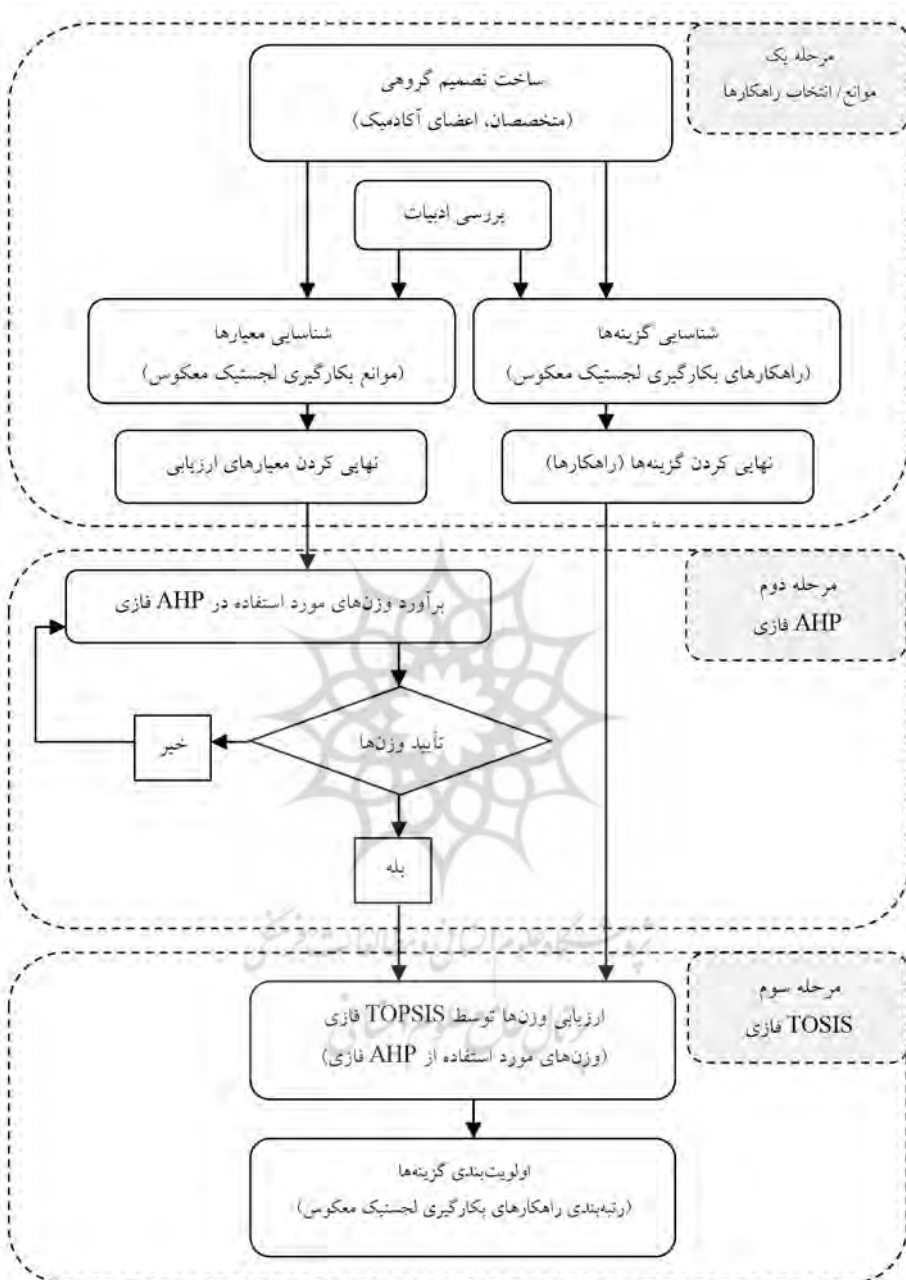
مرحله یک
موانع / انتخاب راهکارها

ساخت تصمیم گروهی
(متخصصان، اعضای آکادمیک)

بررسی ادبیات

شناسایی معیارها
(موانع بکارگیری لجستیک معکوس)

شناسایی گزینه‌ها
(راهکارهای بکارگیری لجستیک معکوس)

نهایی کردن معیارهای ارزیابی

نهایی کردن گزینه‌ها (راهکارها)

مرحله دوم
AHP فازی

برآورد وزن‌های مورد استفاده در AHP فازی

تأیید وزن‌ها

خیر

بله

پژوهشگاه علوم انسانی و مطالعات فرهنگی
پرتال جامع علوم انسانی

مرحله سوم
TOSIS فازی

ارزیابی وزن‌ها توسط TOPSIS فازی
(وزن‌های مورد استفاده از AHP فازی)

اولویت‌بندی گزینه‌ها
(رتبه‌بندی راهکارهای بکارگیری لجستیک معکوس)